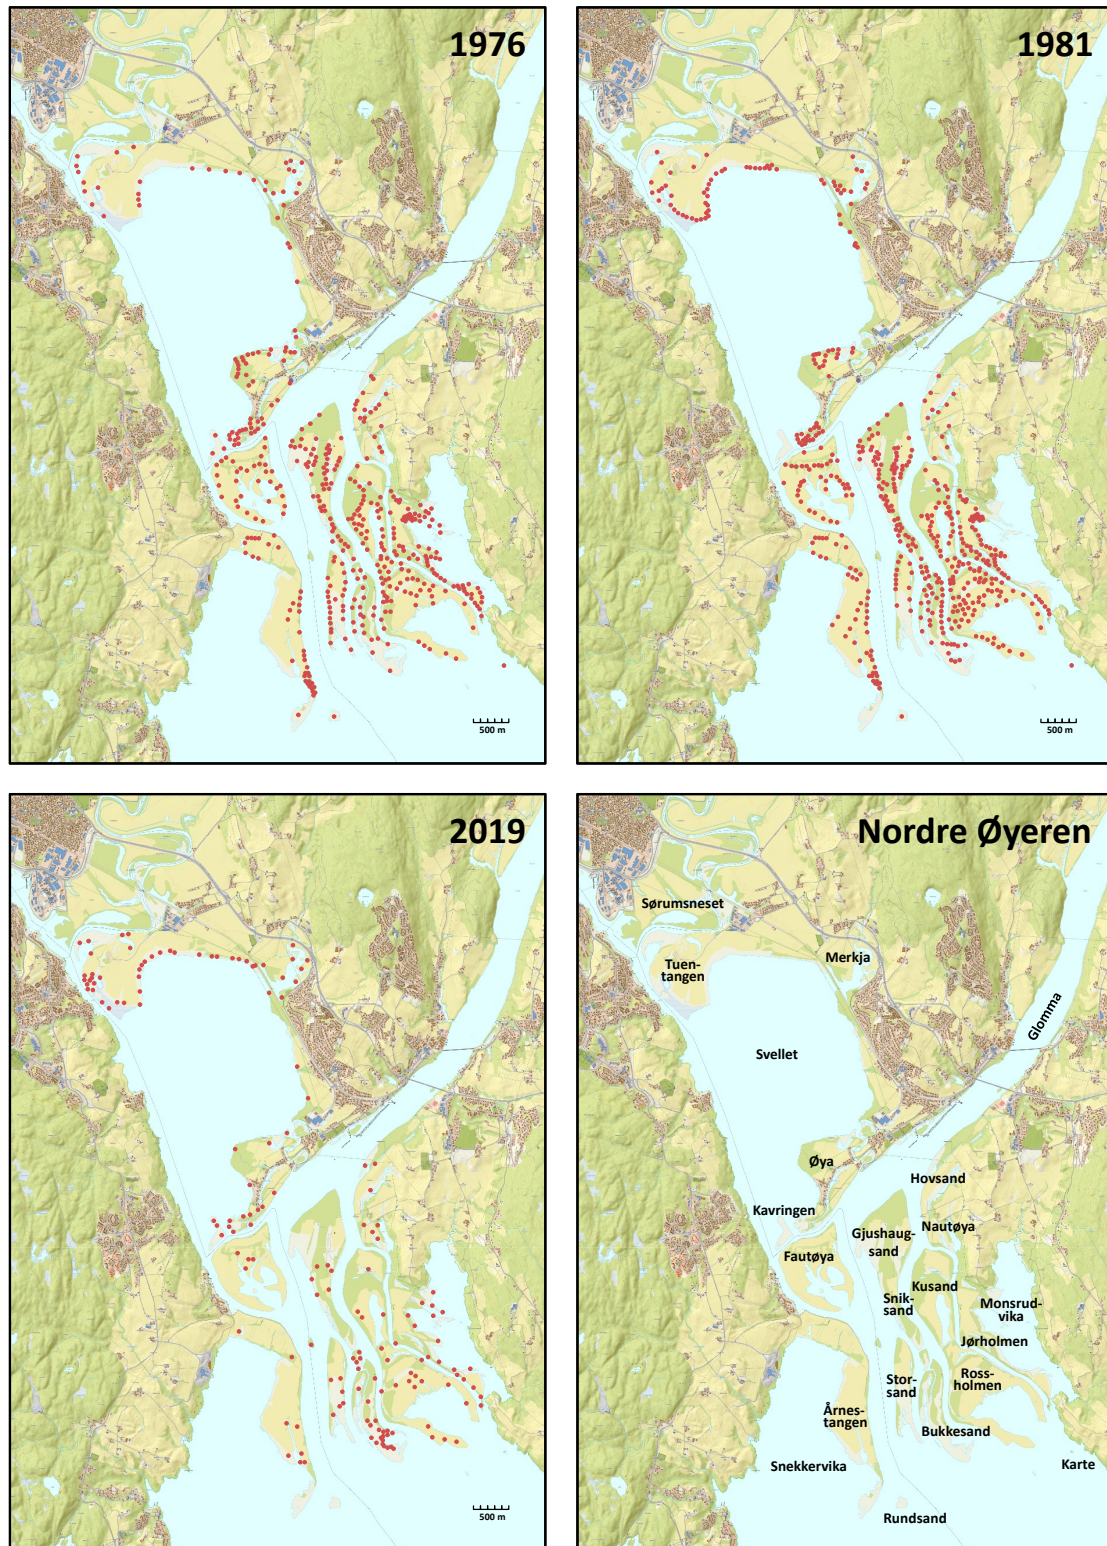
1976

500 m

1981

500 m

2019

500 m

Nordre Øyeren

Sørumsneset

Tuentangen

Merkja

Glomma

Svellet

Øya

Hovsand

Kavringen

Gjushaugsand

Nautøya

Fautøya

Kusand

Sniksand

Monsrudvika

Jørholmen

Storsand

Rossholmen

Årnestangen

Bukkesand

Snekkervika

Karte

Rundsand